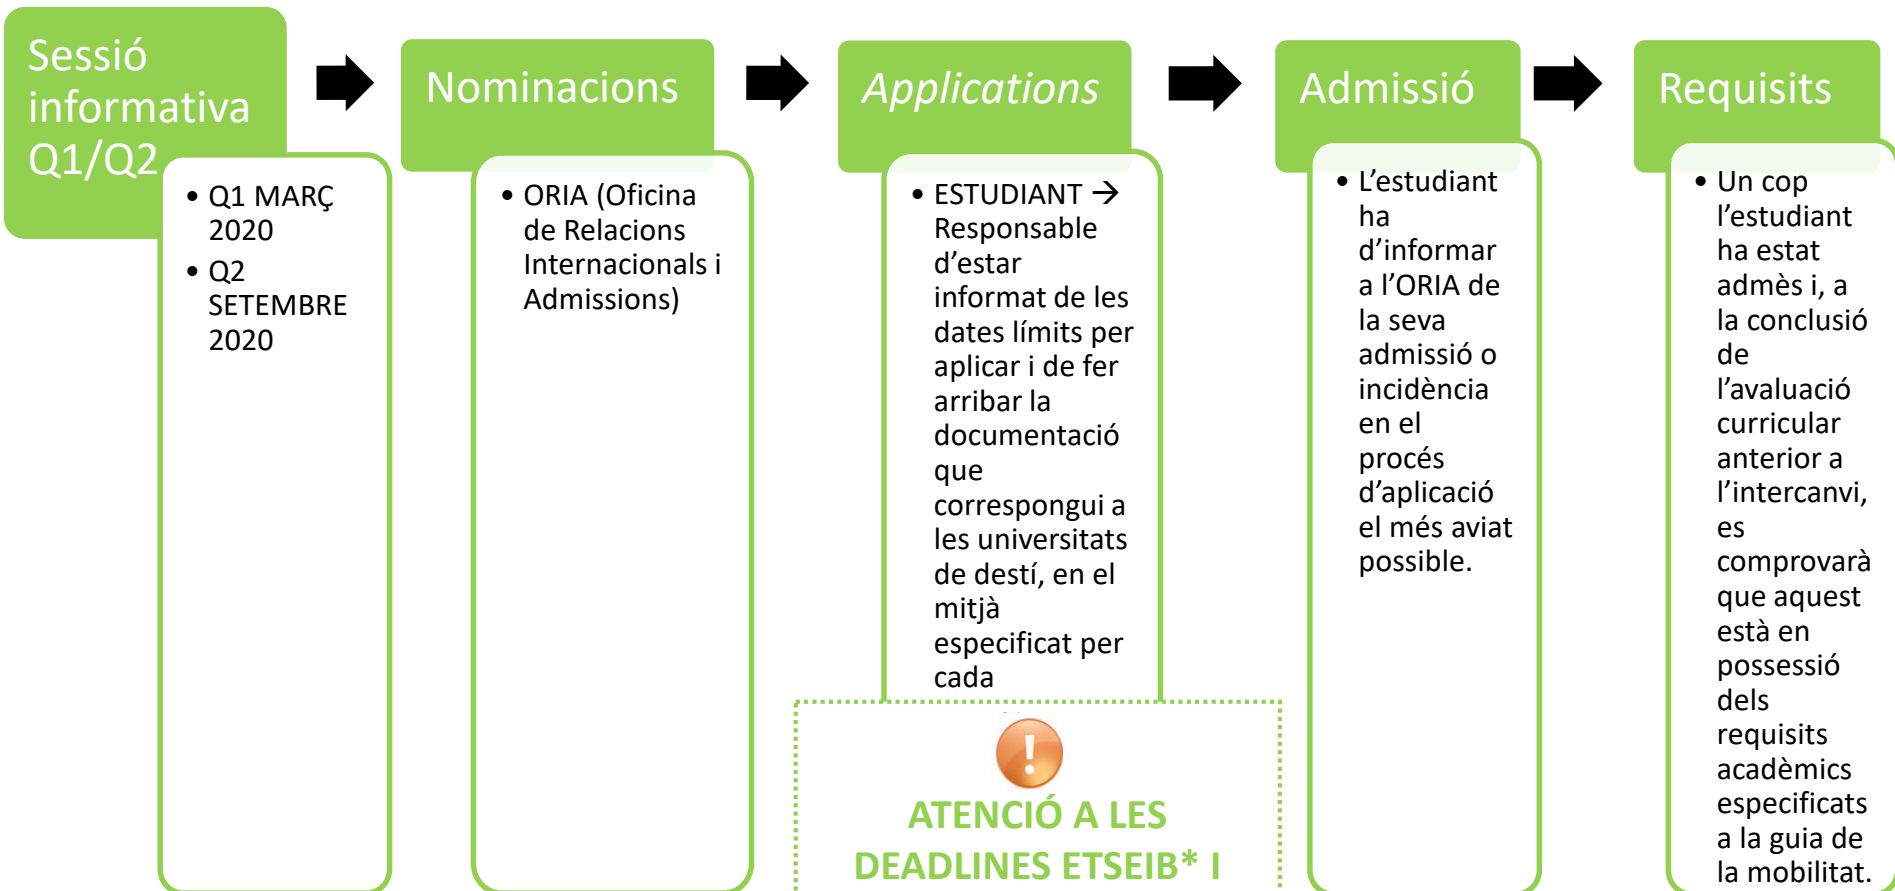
Sessió informativa Q1/Q2

• Q1 MARÇ 2020
• Q2 SETEMBRE 2020

Nominacions

• ORIA (Oficina de Relacions Internacionals i Admissions)

*Applications*

• ESTUDIANT → Responsable d'estar informat de les dates límits per aplicar i de fer arribar la documentació que correspongui a les universitats de destí, en el mitjà especificat per cada

!

ATENCIÓ A LES DEADLINES ETSEIB* I

Admissió

• L'estudiant ha d'informar a l'ORIA de la seva admissió o incidència en el procés d'aplicació el més aviat possible.

Requisits

• Un cop l'estudiant ha estat admès i, a la conclusió de l'avaluació curricular anterior a l'intercanvi, es comprovarà que aquest està en possessió dels requisits acadèmics especificats a la guia de la mobilitat.